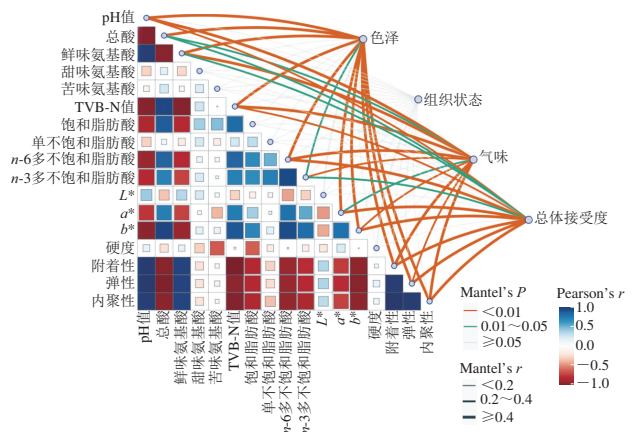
pH值
总酸
鲜味氨基酸
甜味氨基酸
苦味氨基酸
TVB-N值
饱和脂肪酸
单不饱和脂肪酸
$n$-6多不饱和脂肪酸
$n$-3多不饱和脂肪酸
$L^*$
$a^*$
$b^*$
硬度
附着性
弹性
内聚性

色泽
组织状态
气味
总体接受度

pH值
总酸
鲜味氨基酸
甜味氨基酸
苦味氨基酸
TVB-N值
饱和脂肪酸
单不饱和脂肪酸
$n$-6多不饱和脂肪酸
$n$-3多不饱和脂肪酸
$L^*$
$a^*$
$b^*$
硬度
附着性
弹性
内聚性

Mantel's $P$
<0.01
0.01～0.05
≥0.05

Mantel's $r$
<0.2
0.2～0.4
≥0.4

Pearson's $r$
1.0
0.5
0
−0.5
−1.0